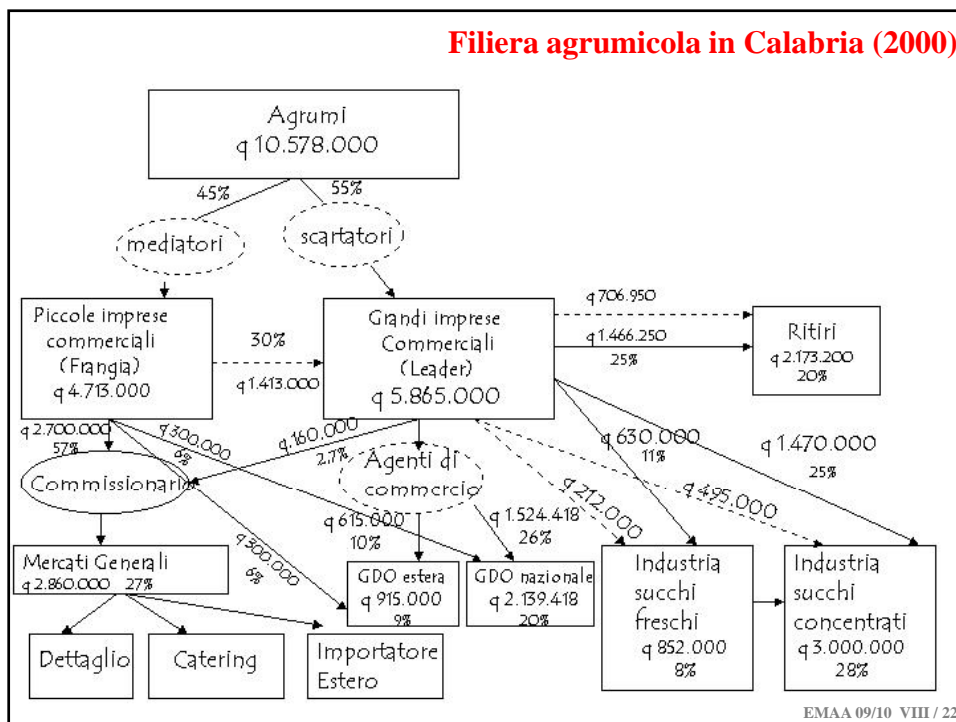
Filiera agrumicola in Calabria (2000)

Agrumi
q 10.578.000

45%

55%

mediatori

scartatori

Piccole imprese commerciali (Frangia)
q 4.713.000

30%

q 1.413.000

Grandi imprese Commerciali (Leader)
q 5.865.000

q 706.950

q 1.466.250

25%

Ritiri
q 2.173.200
20%

q 2.700.000
57%

q 300.000
6%

q 160.000
2.7%

Agenti di commercio

q 630.000
11%

q 1.470.000
25%

Commissionario

q 212.000

q 495.000

q 615.000
10%

q 1.524.418
26%

q 300.000
6%

Mercati Generali
q 2.860.000 27%

GDO estera
q 915.000
9%

GDO nazionale
q 2.139.418
20%

Industria succhi freschi
q 852.000
8%

Industria succhi concentrati
q 3.000.000
28%

Dettaglio

Catering

Importatore Estero

EMAA 09/10 VIII / 22